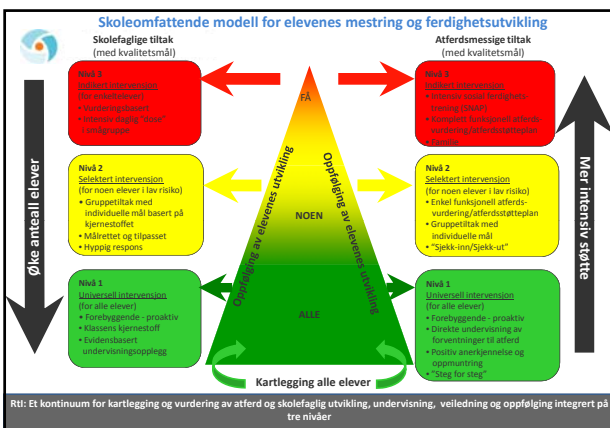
Skoleomfattende modell for elevenes mestring og ferdighetsutvikling

Skolefaglige tiltak
(med kvalitetsmål)

Atferdsmessige tiltak
(med kvalitetsmål)

Nivå 3
Indikert intervensjon
(for enkeltelever)
• Vurderingsbasert
• Intensiv dugelig "none" i små grupper

Nivå 3
Indikert intervensjon
• Intensiv sosial ferdighetstrening (SMAF)
• Komplett funksjonell atferdsvurdering/atferdsstøtteplan
• Familie

FÅ

Nivå 2
Selektert intervensjon
(for noen elever i lav risiko)
• Gruppetiltak med individuelle mål basert på kjernestoffet
• Målrettet og tilpasset
• Hyppig respons

Nivå 2
Selektert intervensjon
(for noen elever i lav risiko)
• Enkel funksjonell atferdsvurdering/atferdsstøtteplan
• Gruppetiltak med individuelle mål
• "Sjekk-inn/Sjekk-ut"

NOEN

Oppfølging av elevenes utvikling

Oppfølging av elevenes utvikling

Øke antall elever

Mer intensiv støtte

Nivå 1
Universell intervensjon
(for alle elever)
• Forebyggende - proaktiv
• Klassens kjernestoff
• Evidensbasert undervisningsopplegg

ALLE

Nivå 1
Universell intervensjon
(for alle elever)
• Forebyggende - proaktiv
• Direkte undervisning av forventninger til atferd
• Positiv anerkjennelse og oppmuntring
• "Steg for steg"

Kartlegging alle elever

RtI: Et kontinuum for kartlegging og vurdering av atferd og skolefaglig utvikling, undervisning, veiledning og oppfølging integrert på tre nivåer